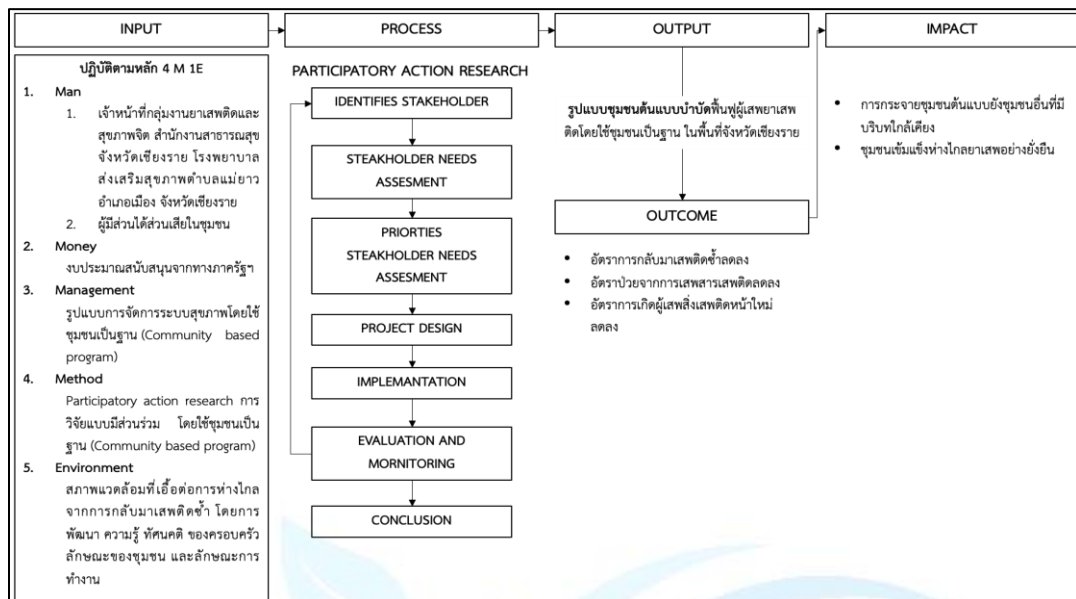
INPUT

PROCESS

OUTPUT

IMPACT

ปฏิบัติตามหลัก 4 M 1E

1. Man

1. เจ้าหน้าที่กลุ่มงานยาเสพติดและสุขภาพจิต สำนักงานสาธารณสุขจังหวัดเชียงราย โรงพยาบาลส่งเสริมสุขภาพตำบลแม่ยาว อำเภอเมือง จังหวัดเชียงราย

2. ผู้มีส่วนได้ส่วนเสียในชุมชน

2. Money

งบประมาณสนับสนุนจากทางภาครัฐฯ

3. Management

รูปแบบการจัดการระบบสุขภาพโดยใช้ชุมชนเป็นฐาน (Community based program)

4. Method

Participatory action research การวิจัยแบบมีส่วนร่วม โดยใช้ชุมชนเป็นฐาน (Community based program)

5. Environment

สภาพแวดล้อมที่เอื้อต่อการห่างไกลจากการกลับมาเสพติดซ้ำ โดยการพัฒนา ความรู้ ทัศนคติ ของครอบครัว ลักษณะของชุมชน และลักษณะการทำงาน

PARTICIPATORY ACTION RESEARCH

IDENTIFIES STAKEHOLDER

STEAKHOLDER NEEDS ASSESMENT

PRIORTIES STEAKHOLDER NEEDS ASSESMENT

PROJECT DESIGN

IMPLAMANTATION

EVALUATION AND MORNITORING

CONCLUSION

รูปแบบชุมชนต้นแบบบำบัดฟื้นฟูผู้เสพยาเสพติดโดยใช้ชุมชนเป็นฐาน ในพื้นที่จังหวัดเชียงราย

OUTCOME

• อัตราการกลับมาเสพติดซ้ำลดลง
• อัตราป่วยจากการเสพสารเสพติดลดลง
• อัตราการเกิดผู้เสพสิ่งเสพติดหน้าใหม่ลดลง

• การกระจายชุมชนต้นแบบยังชุมชนอื่นที่มีบริบทใกล้เคียง
• ชุมชนเข้มแข็งห่างไกลยาเสพอย่างยั่งยืน